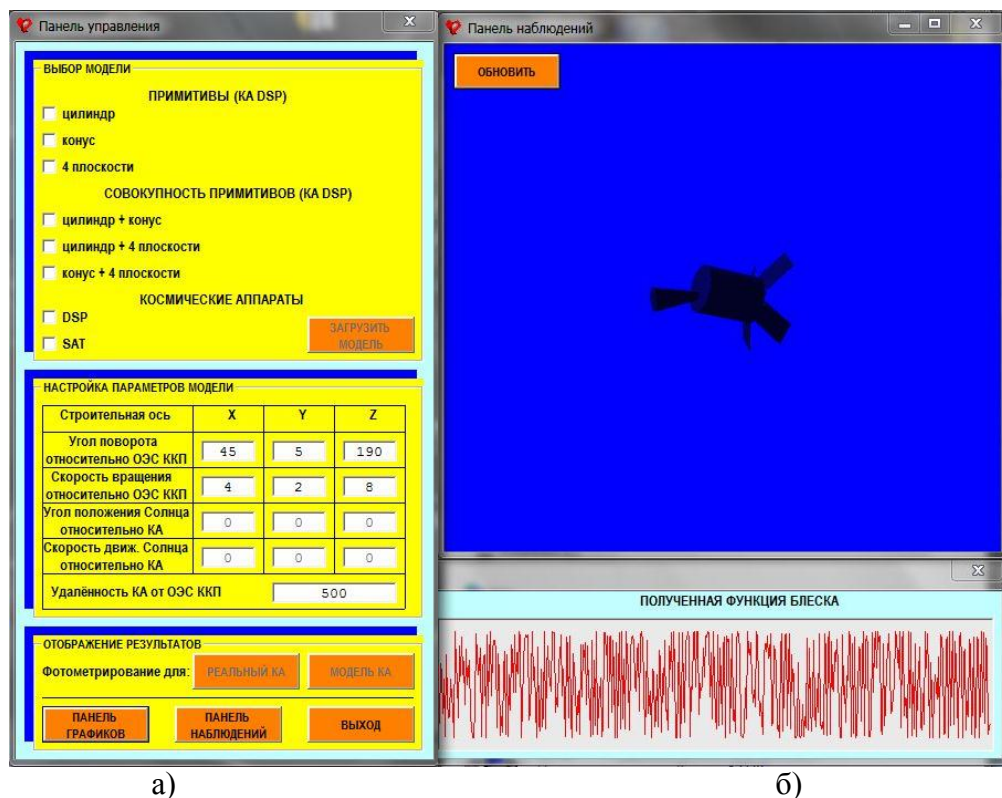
Панель управления

ВЫБОР МОДЕЛИ

ПРИМИТИВЫ (КА DSP)

цилиндр

конус

4 плоскости

СОВОКУПНОСТЬ ПРИМИТИВОВ (КА DSP)

цилиндр + конус

цилиндр + 4 плоскости

конус + 4 плоскости

КОСМИЧЕСКИЕ АППАРАТЫ

DSP

SAT

ЗАГРУЗИТЬ МОДЕЛЬ

НАСТРОЙКА ПАРАМЕТРОВ МОДЕЛИ

| Строительная ось | X | Y | Z |
|---|---|---|---|
| Угол поворота относительно ОЭС ККП | 45 | 5 | 190 |
| Скорость вращения относительно ОЭС ККП | 4 | 2 | 8 |
| Угол положения Солнца относительно КА | 0 | 0 | 0 |
| Скорость движ. Солнца относительно КА | 0 | 0 | 0 |

Удалённость КА от ОЭС ККП 500

ОТОБРАЖЕНИЕ РЕЗУЛЬТАТОВ

Фотометрирование для: РЕАЛЬНЫЙ КА МОДЕЛЬ КА

ПАНЕЛЬ ГРАФИКОВ ПАНЕЛЬ НАБЛЮДЕНИЙ ВЫХОД

Панель наблюдений

ОБНОВИТЬ

ПОЛУЧЕННАЯ ФУНКЦИЯ БЛЕСКА

а) б)